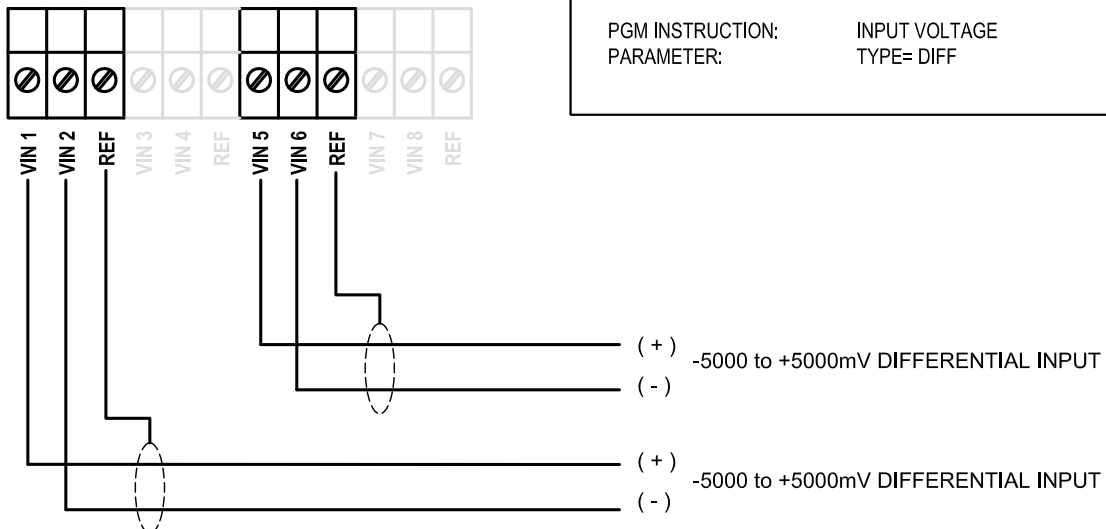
PGM INSTRUCTION: INPUT VOLTAGE
PARAMETER: TYPE= DIFF

VIN 1
VIN 2
REF
VIN 3
VIN 4
REF
VIN 5
VIN 6
REF
VIN 7
VIN 8
REF

( + )
-5000 to +5000mV DIFFERENTIAL INPUT
( - )

( + )
-5000 to +5000mV DIFFERENTIAL INPUT
( - )